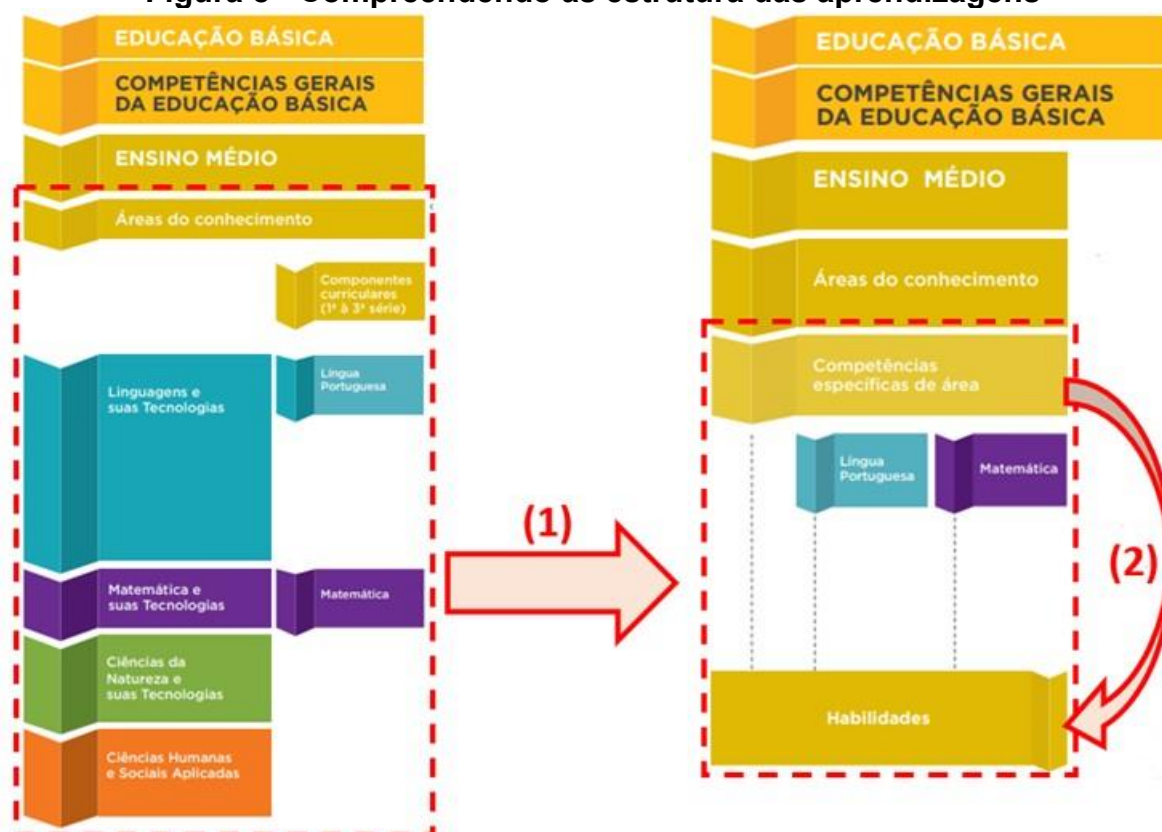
Figura 3 – Compreendendo as estrutura das aprendizagens

EDUCAÇÃO BÁSICA

COMPETÊNCIAS GERAIS DA EDUCAÇÃO BÁSICA

ENSINO MÉDIO

Áreas do conhecimento

Componentes curriculares (1ª à 3ª série)

Linguagens e suas Tecnologias

Língua Portuguesa

Matemática e suas Tecnologias

Matemática

Ciências da Natureza e suas Tecnologias

Ciências Humanas e Sociais Aplicadas

(1)

EDUCAÇÃO BÁSICA

COMPETÊNCIAS GERAIS DA EDUCAÇÃO BÁSICA

ENSINO MÉDIO

Áreas do conhecimento

Competências específicas de área

Língua Portuguesa

Matemática

(2)

Habilidades